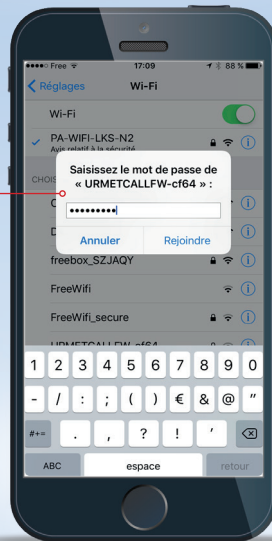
••••○ Free
17:09
88 %

< Réglages
Wi-Fi

Wi-Fi

PA-WIFI-LKS-N2
Avis relatif à la sécurité

CHOIS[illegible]

Saisissez le mot de passe de « URMETCALLFW-cf64 » :

••••••••••

Annuler
Rejoindre

freebox_SZJAQY

FreeWifi

FreeWifi_secure

URMETCALLFW-cf64

1 2 3 4 5 6 7 8 9 0
- / : ; ( ) € & @ "
#+= . , ? ! '
ABC
espace
retour